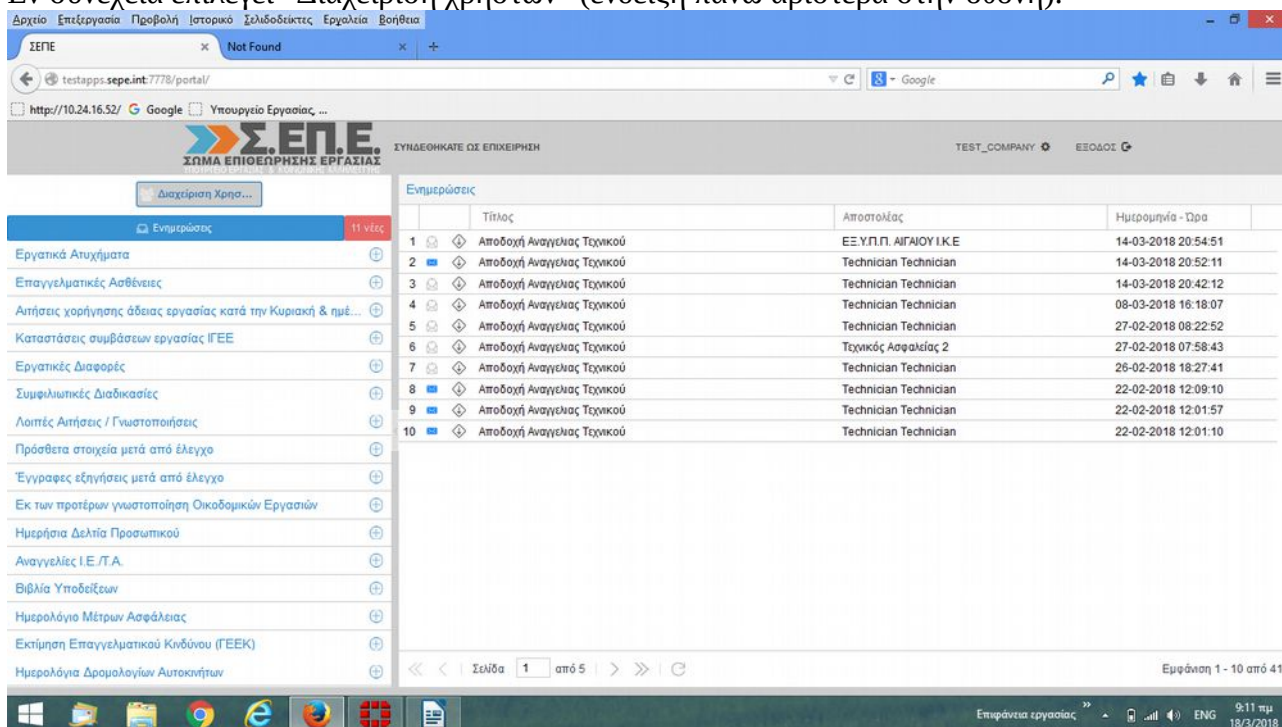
Αρχείο Επεξεργασία Προβολή Ιστορικό Σελιδοδείκτες Εργαλεία Βοήθεια

ΣΕΠΕ
Not Found

testapps.sepe.int:7778/portal/

Google

http://10.24.16.52/ Google Υπουργείο Εργασίας, ...

Σ.ΕΠ.Ε.
ΣΩΜΑ ΕΠΙΘΕΩΡΗΣΗΣ ΕΡΓΑΣΙΑΣ

ΣΥΝΔΕΘΗΚΑΤΕ ΩΣ ΕΠΙΧΕΙΡΗΣΗ

TEST_COMPANY

ΕΞΟΔΟΣ

Διαχείριση Χρησ...

Ενημερώσεις 11 νέες

Εργατικά Ατυχήματα

Επαγγελματικές Ασθένειες

Αιτήσεις χορήγησης άδειας εργασίας κατά την Κυριακή & ημέ...

Καταστάσεις συμβάσεων εργασίας ΙΓΕΕ

Εργατικές Διαφορές

Συμφιλιωτικές Διαδικασίες

Λοιπές Αιτήσεις / Γνωστοποιήσεις

Πρόσθετα στοιχεία μετά από έλεγχο

Έγγραφες εξηγήσεις μετά από έλεγχο

Εκ των προτέρων γνωστοποίηση Οικοδομικών Εργασιών

Ημερήσια Δελτία Προσωπικού

Αναγγελίες Ι.Ε./Τ.Α.

Βιβλία Υποδείξεων

Ημερολόγιο Μέτρων Ασφάλειας

Εκτίμηση Επαγγελματικού Κινδύνου (ΓΕΕΚ)

Ημερολόγια Δρομολογίων Αυτοκινήτων

Ενημερώσεις

| | Τίτλος | Αποστολέας | Ημερομηνία - Ώρα |
|---|---|---|---|
| 1 | Αποδοχή Αναγγελιας Τεχνικού | ΕΞ.Υ.Π.Π. ΑΙΓΑΙΟΥ Ι.Κ.Ε | 14-03-2018 20:54:51 |
| 2 | Αποδοχή Αναγγελιας Τεχνικού | Technician Technician | 14-03-2018 20:52:11 |
| 3 | Αποδοχή Αναγγελιας Τεχνικού | Technician Technician | 14-03-2018 20:42:12 |
| 4 | Αποδοχή Αναγγελιας Τεχνικού | Technician Technician | 08-03-2018 16:18:07 |
| 5 | Αποδοχή Αναγγελιας Τεχνικού | Technician Technician | 27-02-2018 08:22:52 |
| 6 | Αποδοχή Αναγγελιας Τεχνικού | Τεχνικός Ασφαλείας 2 | 27-02-2018 07:58:43 |
| 7 | Αποδοχή Αναγγελιας Τεχνικού | Technician Technician | 26-02-2018 18:27:41 |
| 8 | Αποδοχή Αναγγελιας Τεχνικού | Technician Technician | 22-02-2018 12:09:10 |
| 9 | Αποδοχή Αναγγελιας Τεχνικού | Technician Technician | 22-02-2018 12:01:57 |
| 10 | Αποδοχή Αναγγελιας Τεχνικού | Technician Technician | 22-02-2018 12:01:10 |

Σελίδα 1 από 5

Εμφάνιση 1 - 10 από 41

Επιφάνεια εργασίας ENG 9:11 πμ 18/3/2018